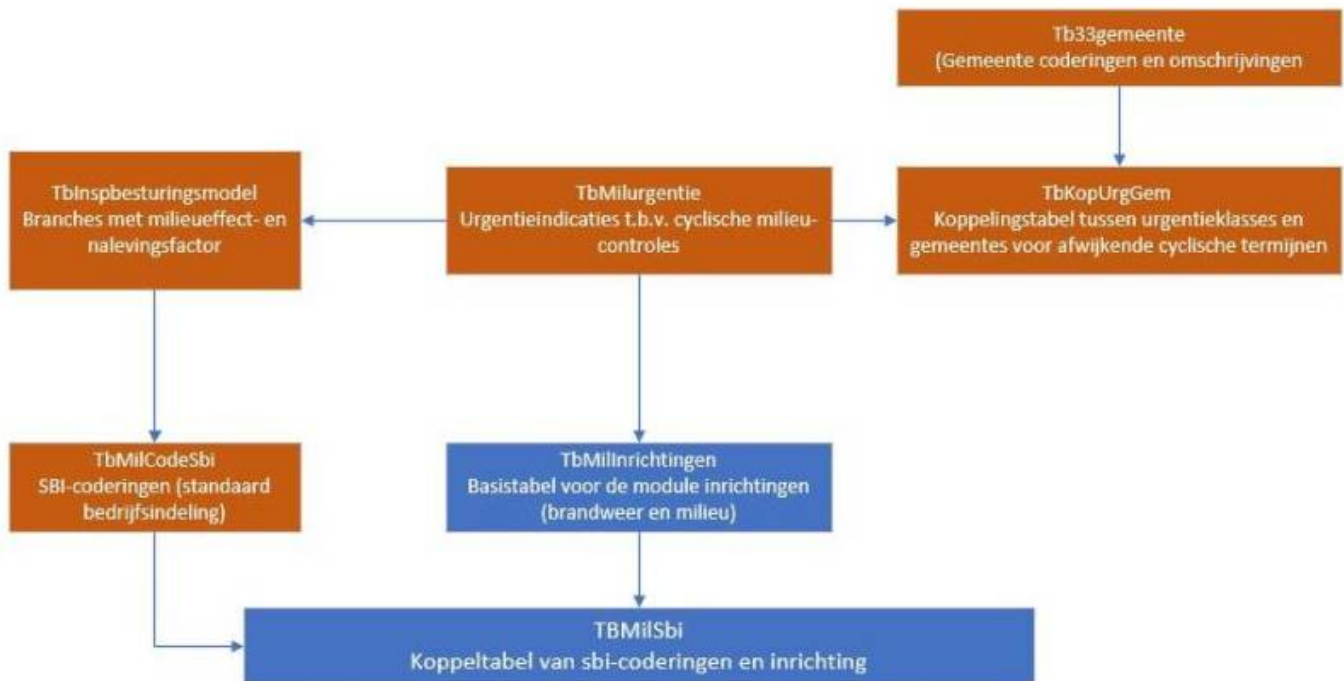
Tb33gemeente
(Gemeente coderingen en omschrijvingen

TbInspbesturingsmodel
Branches met milieueffect- en nalevingsfactor

TbMilurgentie
Urgentieindicaties t.b.v. cyclische milieucontroles

TbKopUrgGem
Koppelingstabel tussen urgentieklasses en gemeentes voor afwijkende cyclische termijnen

TbMilCodeSbi
SBI-coderingen (standaard bedrijfsindeling)

TbMilInrichtingen
Basistabel voor de module inrichtingen (brandweer en milieu)

TBMilSbi
Koppeltabel van sbi-coderingen en inrichting